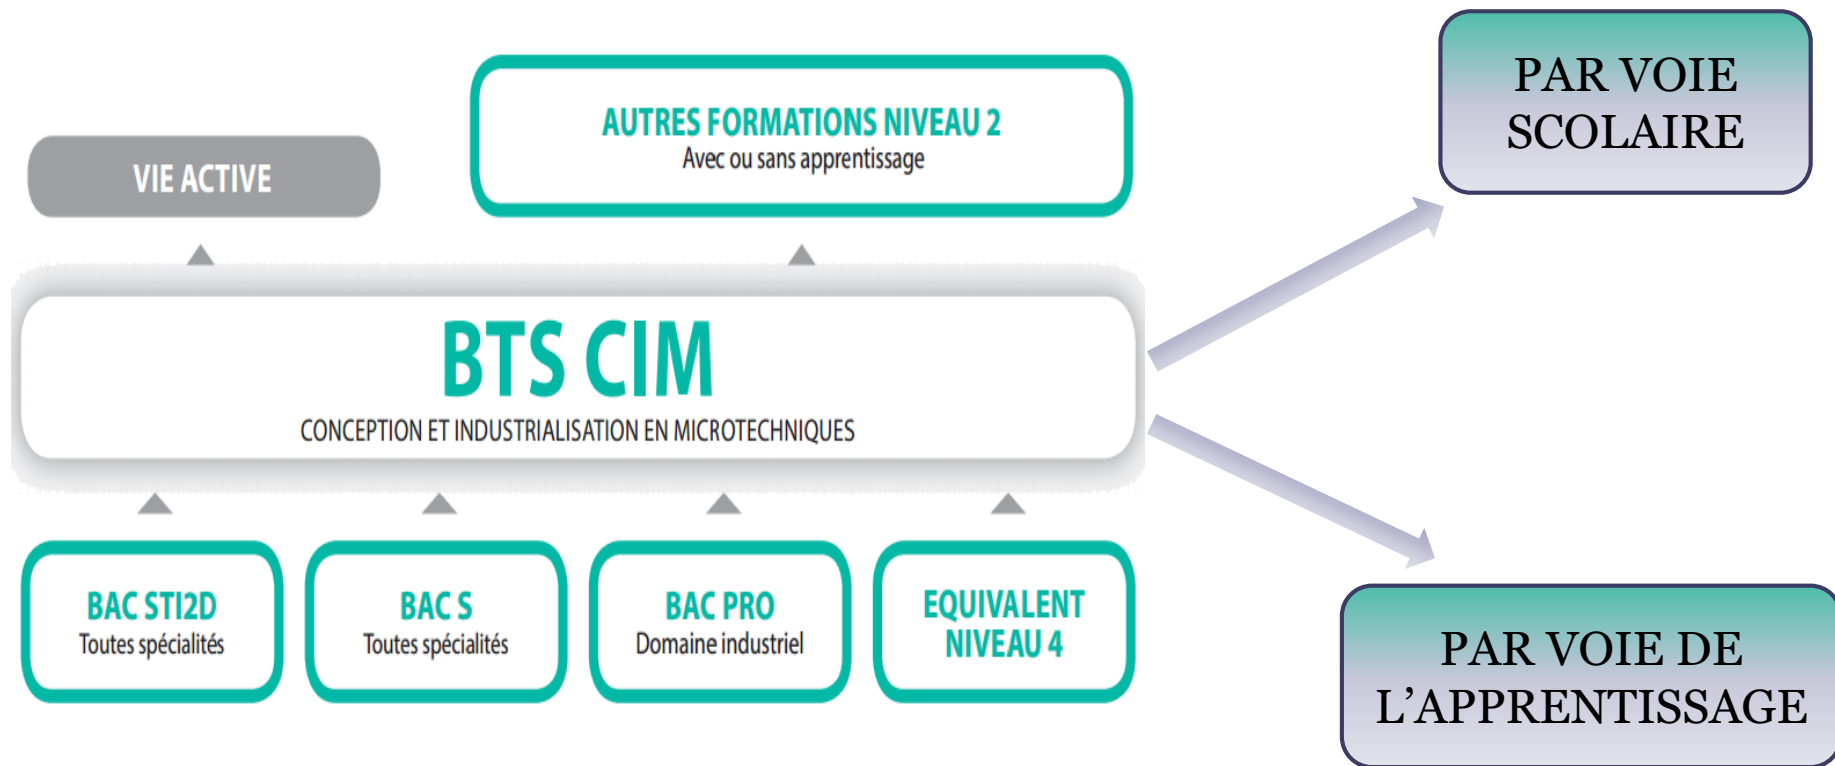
VIE ACTIVE

AUTRES FORMATIONS NIVEAU 2
Avec ou sans apprentissage

PAR VOIE SCOLAIRE

BTS CIM
CONCEPTION ET INDUSTRIALISATION EN MICROTECHNIQUES

BAC STI2D
Toutes spécialités

BAC S
Toutes spécialités

BAC PRO
Domaine industriel

EQUIVALENT NIVEAU 4

PAR VOIE DE L'APPRENTISSAGE